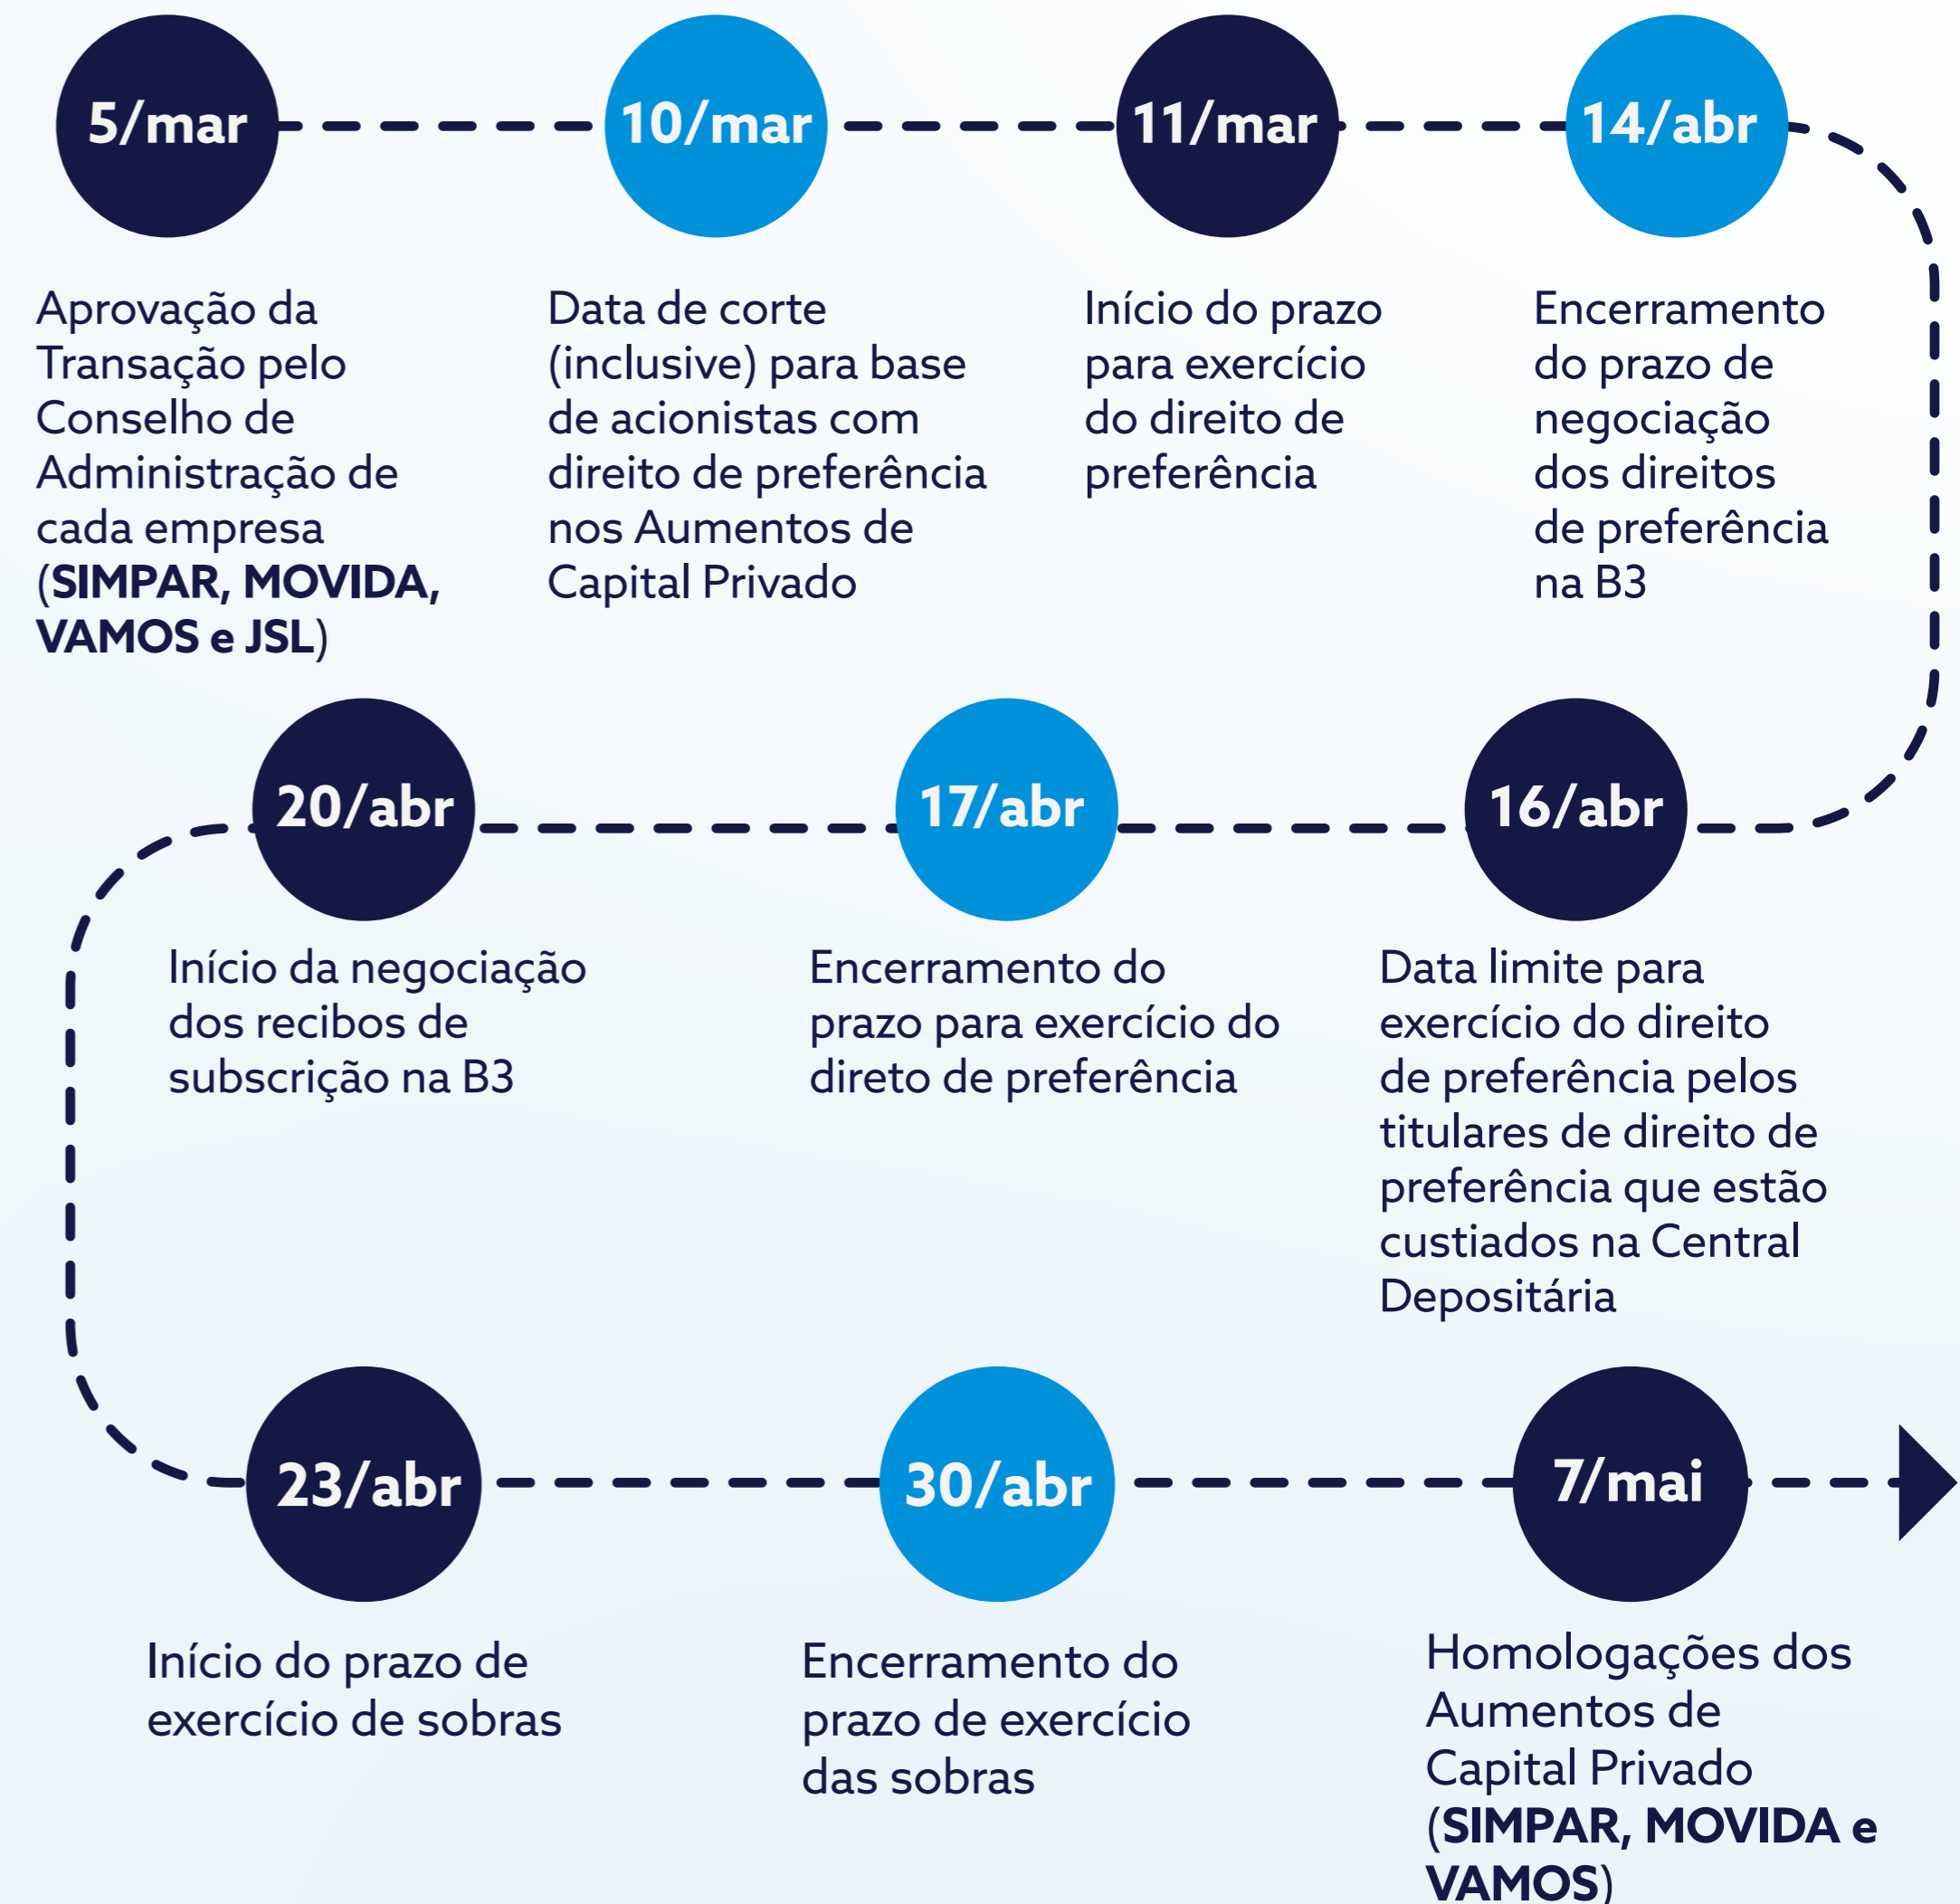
5/mar

Aprovação da Transação pelo Conselho de Administração de cada empresa (**SIMPAR, MOVIDA, VAMOS e JSL**)

10/mar

Data de corte (inclusive) para base de acionistas com direito de preferência nos Aumentos de Capital Privado

11/mar

Início do prazo para exercício do direito de preferência

14/abr

Encerramento do prazo de negociação dos direitos de preferência na B3

16/abr

Data limite para exercício do direito de preferência pelos titulares de direito de preferência que estão custiados na Central Depositária

17/abr

Encerramento do prazo para exercício do direto de preferência

20/abr

Início da negociação dos recibos de subscrição na B3

23/abr

Início do prazo de exercício de sobras

30/abr

Encerramento do prazo de exercício das sobras

7/mai

Homologações dos Aumentos de Capital Privado (**SIMPAR, MOVIDA e VAMOS**)